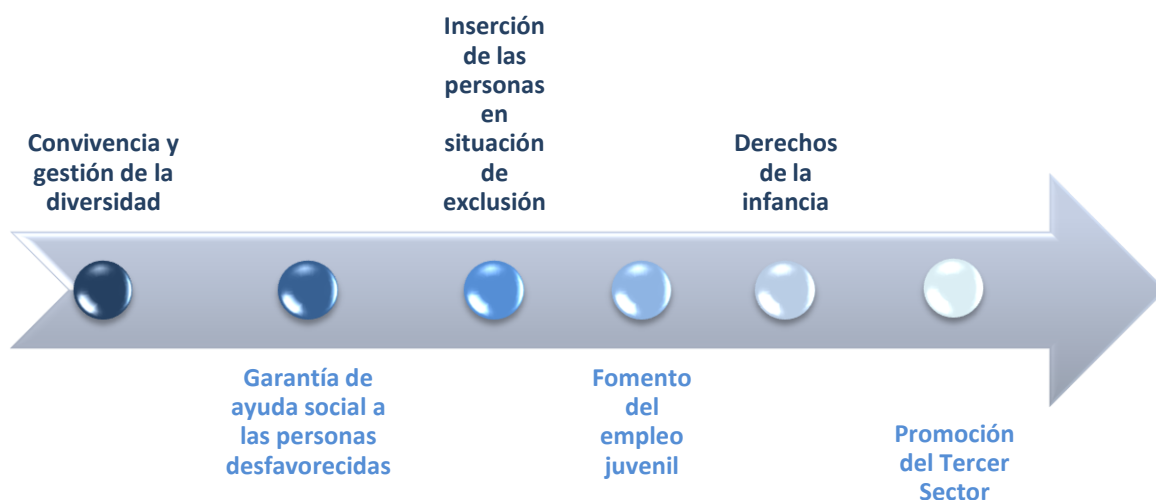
Convivencia y gestión de la diversidad

Garantía de ayuda social a las personas desfavorecidas

Inserción de las personas en situación de exclusión

Fomento del empleo juvenil

Derechos de la infancia

Promoción del Tercer Sector